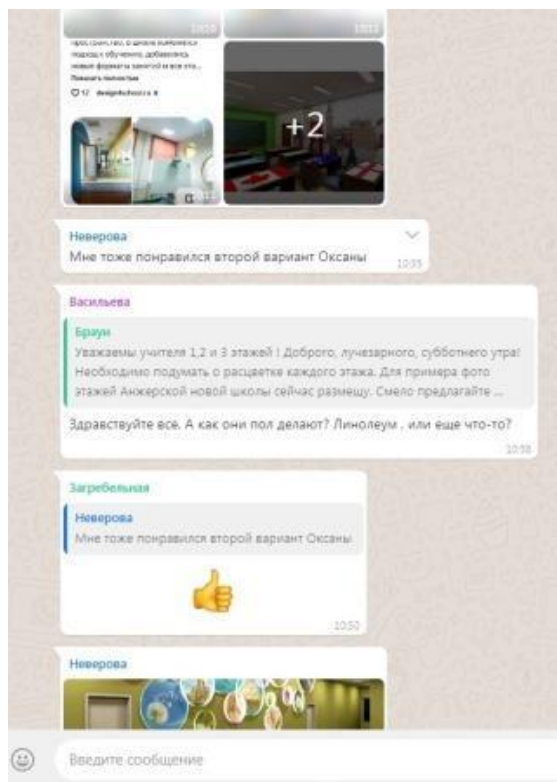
пространство, в школе появляются подходы к обучению, добавились новые форматы занятий и все эта...
Показать полностью

12 designforschool.ru

+2

Неверова
Мне тоже понравился второй вариант Оксаны
10:55

Васильева
Браун
Уважаемы учителя 1,2 и 3 этажей ! Доброго, лучезарного, субботнего утра! Необходимо подумать о расцветке каждого этажа. Для примера фото этажей Анжерской новой школы сейчас размещу. Смело предлагайте ...
Здравствуйте всё. А как они пол делают? Линолеум , или еще что-то?
10:58

Загребельная
Неверова
Мне тоже понравился второй вариант Оксаны
👍
10:50

Неверова

Введите сообщение